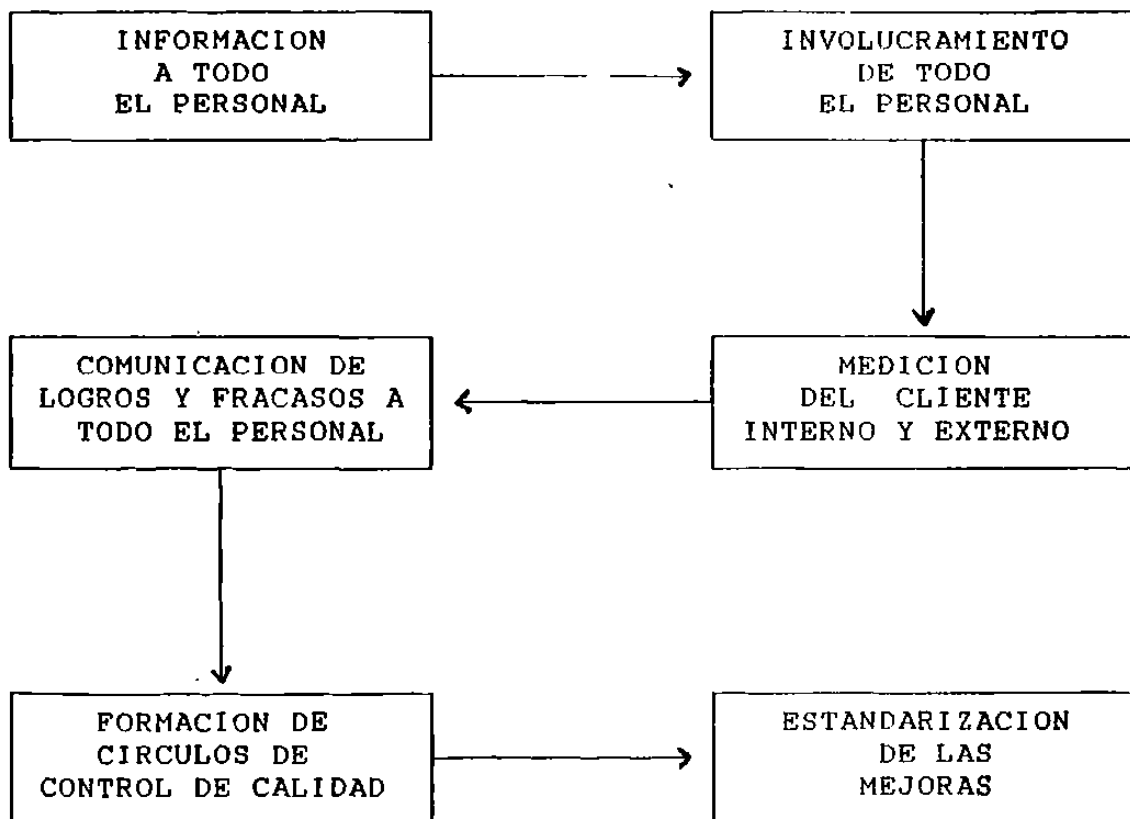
INFORMACION A TODO EL PERSONAL

INVOLUCRAMIENTO DE TODO EL PERSONAL

MEDICION DEL CLIENTE INTERNO Y EXTERNO

COMUNICACION DE LOGROS Y FRACASOS A TODO EL PERSONAL

FORMACION DE CIRCULOS DE CONTROL DE CALIDAD

ESTANDARIZACION DE LAS MEJORAS